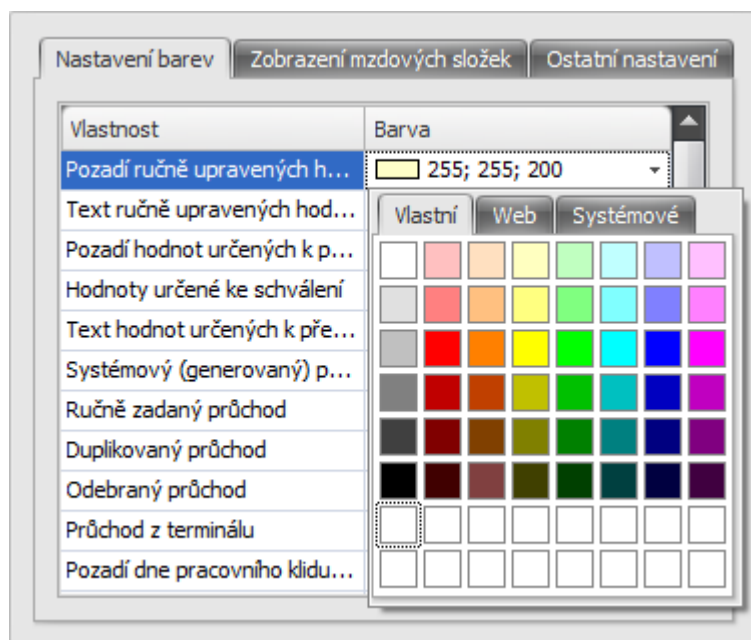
Nastavení barev | Zobrazení mzdových složek | Ostatní nastavení

| Vlastnost | Barva |
|---|---|
| Pozadí ručně upravených h... | 255; 255; 200 |
| Text ručně upravených hod... | |
| Pozadí hodnot určených k p... | |
| Hodnoty určené ke schválení | |
| Text hodnot určených k pře... | |
| Systémový (generovaný) p... | |
| Ručně zadaný průchod | |
| Duplikovaný průchod | |
| Odebraný průchod | |
| Průchod z terminálu | |
| Pozadí dne pracovního klidu... | |

Vlastní | Web | Systémové